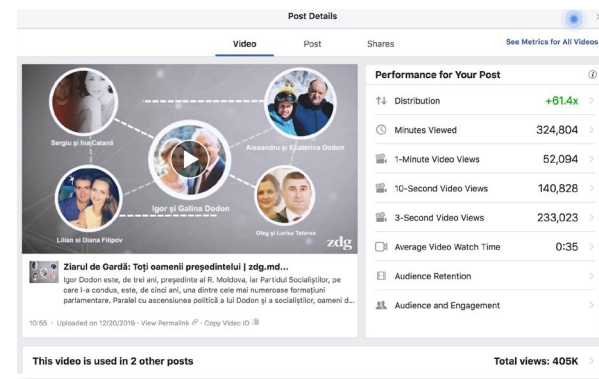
Post Details

Video Post Shares See Metrics for All Videos

Sergiu și Ina Catană
Alexandru și Ecaterina Dodon
Igor și Galina Dodon
Lilian și Diana Filipov
Oleg și Larisa Teterea
zdg

Ziarul de Gardă: Toți oamenii președintelui | zdg.md...
Igor Dodon este, de trei ani, președinte al R. Moldova, iar Partidul Socialiștilor, pe care l-a condus, este, de cinci ani, una dintre cele mai numeroase formațiuni parlamentare. Paralel cu ascensiunea politică a lui Dodon și a socialiștilor, oameni d...

10:55 · Uploaded on 12/20/2019 · View Permalink · Copy Video ID

Performance for Your Post

| | |
|---|---|
| Distribution | +61.4x |
| Minutes Viewed | 324,804 |
| 1-Minute Video Views | 52,094 |
| 10-Second Video Views | 140,828 |
| 3-Second Video Views | 233,023 |
| Average Video Watch Time | 0:35 |
| Audience Retention | |
| Audience and Engagement | |

This video is used in 2 other posts
Total views: 405K